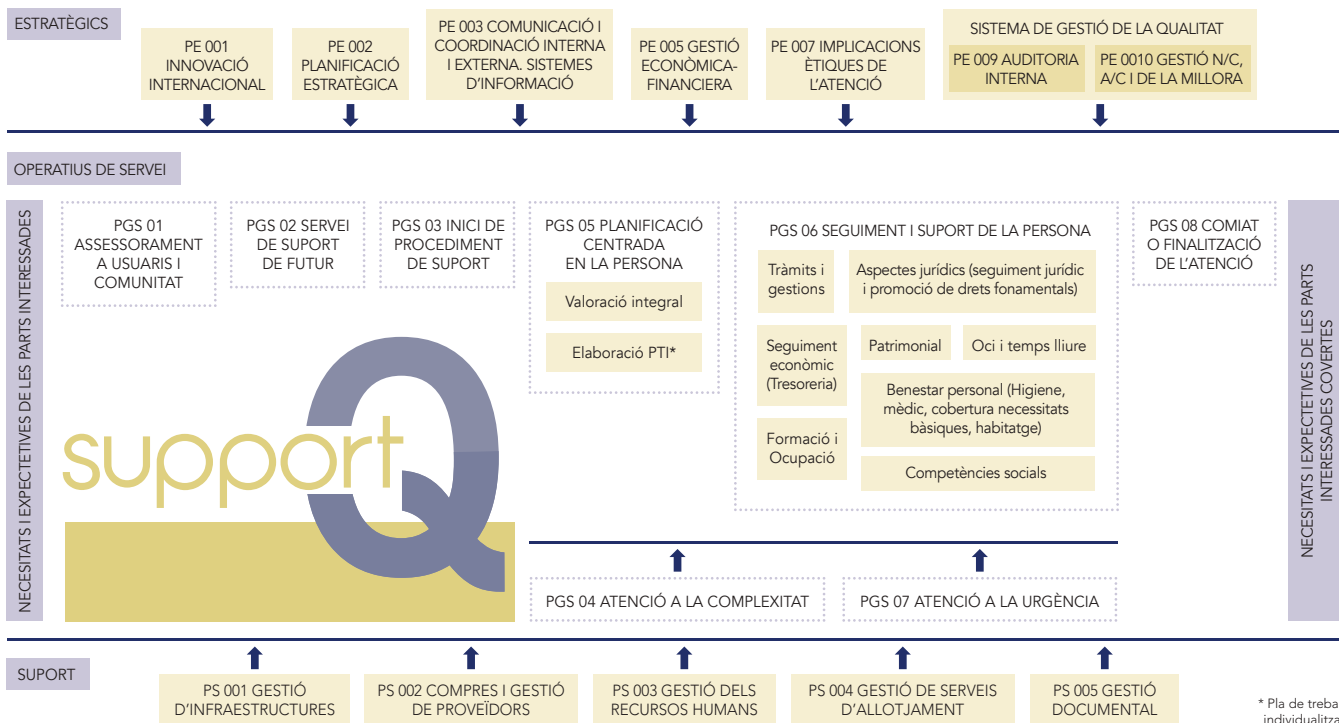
ESTRATÈGICS

PE 001 INNOVACIÓ INTERNACIONAL

PE 002 PLANIFICACIÓ ESTRATÈGICA

PE 003 COMUNICACIÓ I COORDINACIÓ INTERNA I EXTERNA. SISTEMES D'INFORMACIÓ

PE 005 GESTIÓ ECONÒMICA-FINANCIERA

PE 007 IMPLICACIONS ÈTIQUES DE L'ATENCIÓ

SISTEMA DE GESTIÓ DE LA QUALITAT

PE 009 AUDITORIA INTERNA

PE 0010 GESTIÓ N/C, A/C I DE LA MILLORA

OPERATIUS DE SERVEI

NECESSITATS I EXPECTETIVES DE LES PARTS INTERESSADES

PGS 01 ASSESSORAMENT A USUARIS I COMUNITAT

PGS 02 SERVEI DE SUPORT DE FUTUR

PGS 03 INICI DE PROCEDIMENT DE SUPORT

PGS 05 PLANIFICACIÓ CENTRADA EN LA PERSONA

Valoració integral

Elaboració PTI*

PGS 06 SEGUIMENT I SUPORT DE LA PERSONA

Tràmits i gestions

Aspectes jurídics (seguiment jurídic i promoció de drets fonamentals)

Seguiment econòmic (Tresoreria)

Patrimonial

Oci i temps lliure

Benestar personal (Higiene, mèdic, cobertura necessitats bàsiques, habitatge)

Formació i Ocupació

Competències socials

PGS 08 COMIAT O FINALITZACIÓ DE L'ATENCIÓ

NECESSITATS I EXPECTETIVES DE LES PARTS INTERESSADES COVERTES

supportQ

PGS 04 ATENCIÓ A LA COMPLEXITAT

PGS 07 ATENCIÓ A LA URGÈNCIA

SUPORT

PS 001 GESTIÓ D'INFRAESTRUCTURES

PS 002 COMPRES I GESTIÓ DE PROVEÏDORS

PS 003 GESTIÓ DELS RECURSOS HUMANS

PS 004 GESTIÓ DE SERVEIS D'ALLOTJAMENT

PS 005 GESTIÓ DOCUMENTAL

* Pla de treba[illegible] individualitza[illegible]